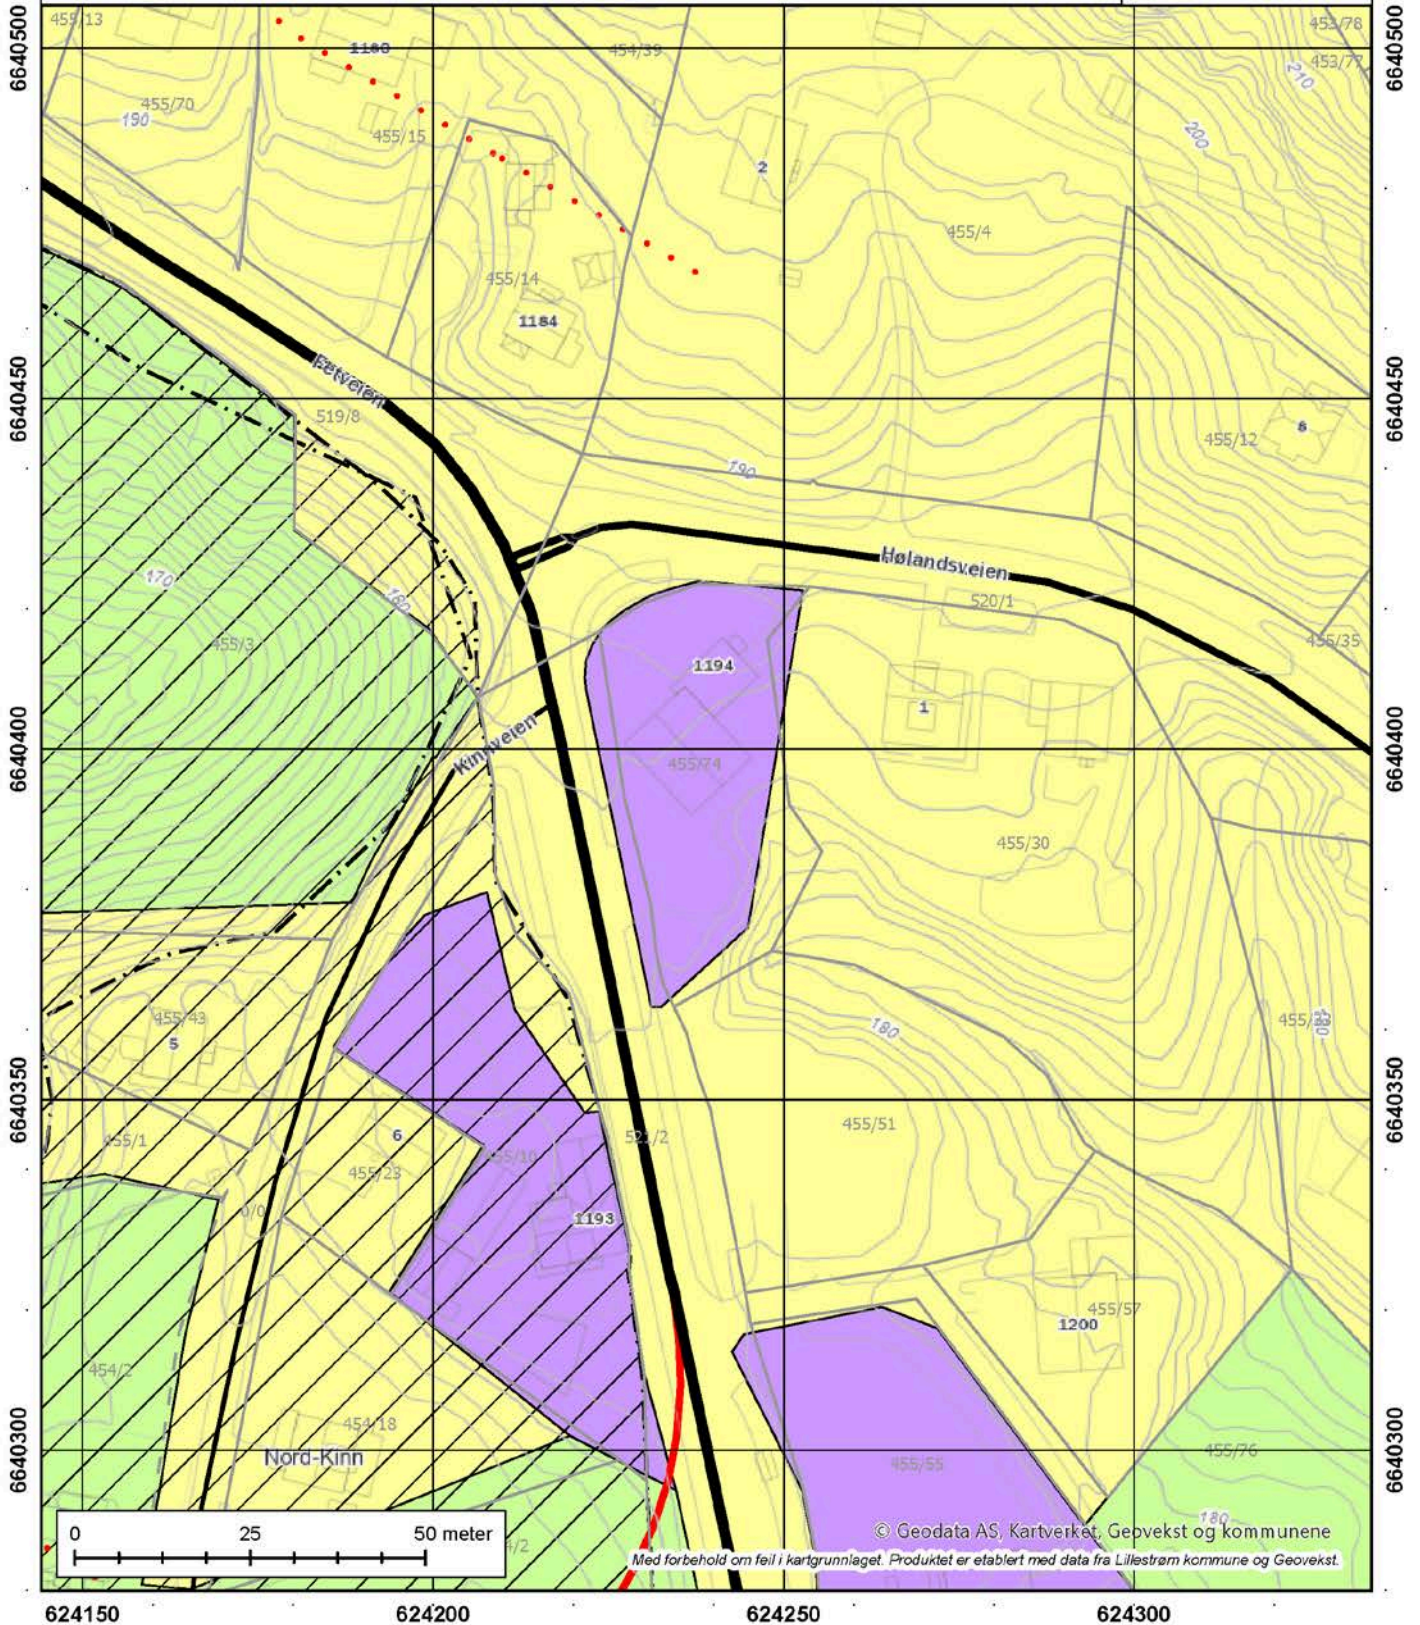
6640500
6640450
6640400
6640350
6640300

455/13
1188
454/39
453/78
453/77
210
455/70
190
455/15
200
2
455/4
455/14
1184
Fetveien
519/8
455/12
8
190
Hølandsveien
170
520/1
180
455/35
455/3
1194
1
Kinnveien
455/74
455/30
180
455/43
455/33
5
180
455/51
455/1
6
521/2
455/23
455/10
0/0
1193
455/57
1200
454/2
454/18
Nord-Kinn
455/55
455/76
180
4/2

0
25
50 meter

© Geodata AS, Kartverket, Geovekst og kommunene
Med forbehold om feil i kartgrunnlaget. Produktet er etablert med data fra Lillestrøm kommune og Geovekst.

624150
624200
624250
624300